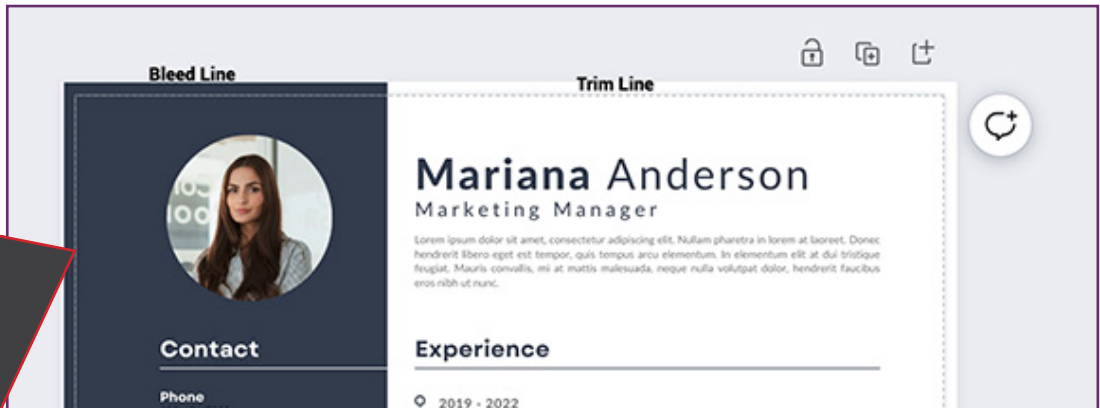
Bleed Line

Trim Line

Mariana Anderson

Marketing Manager

Lorem ipsum dolor sit amet, consectetur adipiscing elit. Nullam pharetra in lorem at laoreet. Donec hendrerit libero eget est tempor, quis tempus arcu elementum. In elementum elit at dui tristique feugiat. Mauris convallis, mi at mattis malesuada, neque nulla volutpat dolor, hendrerit faucibus eros nibh ut nunc.

Contact

Phone

Experience

2019 - 2022